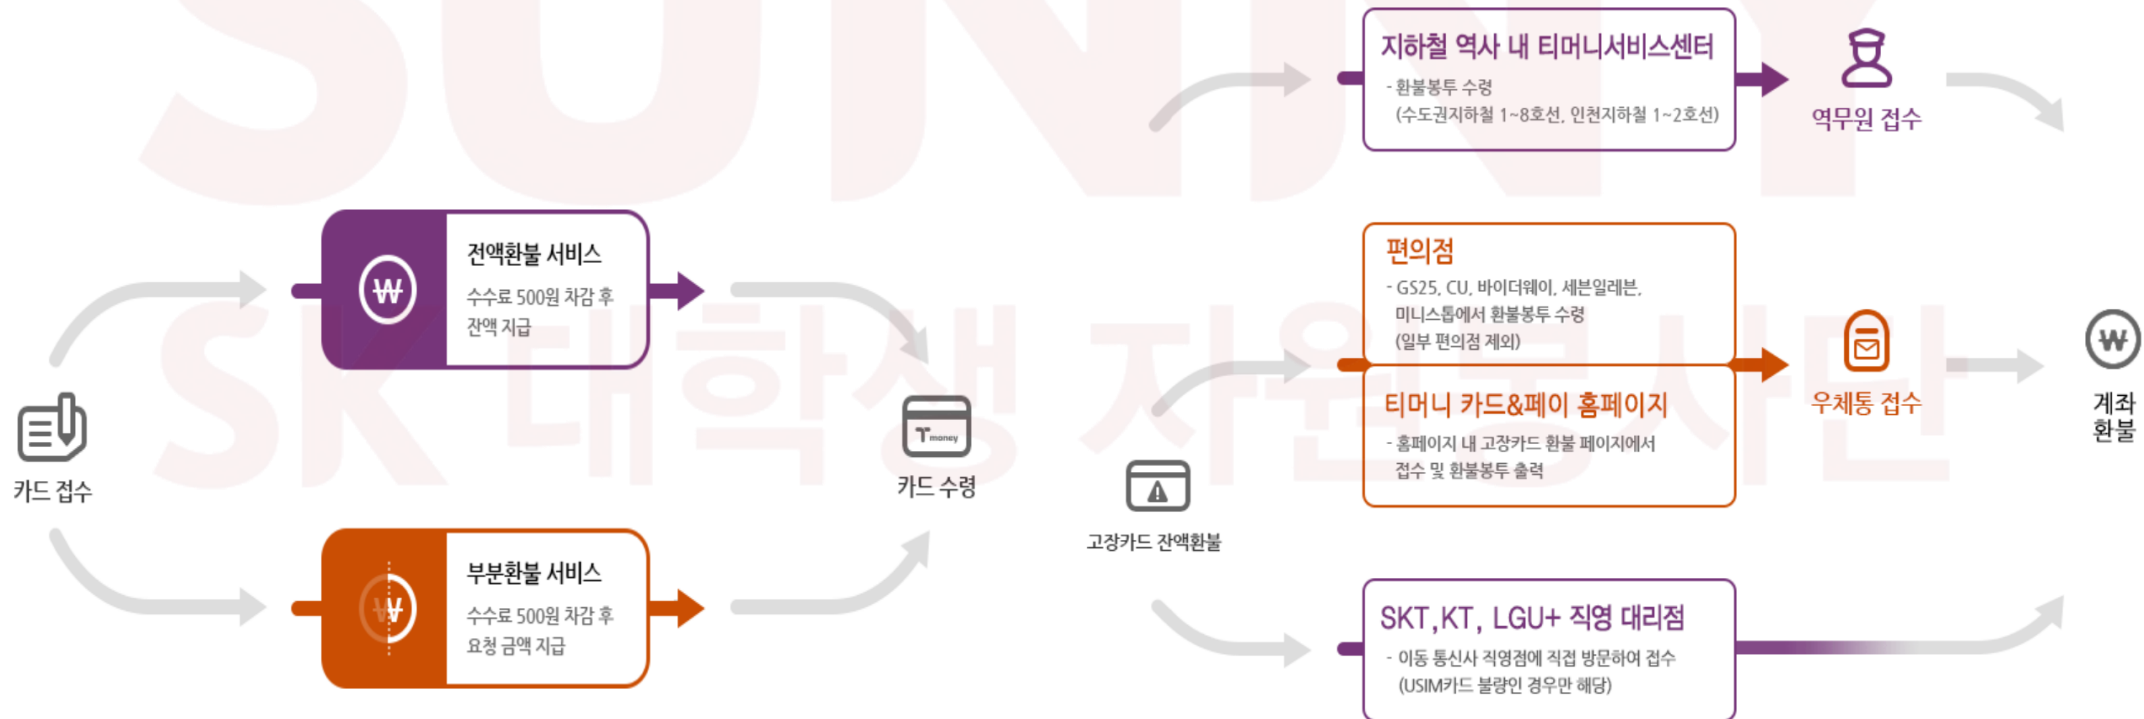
SUNNY

SK 대학생 자원봉사단

카드 접수

₩

전액환불 서비스

수수료 500원 차감 후 잔액 지급

₩

부분환불 서비스

수수료 500원 차감 후 요청 금액 지급

T money

카드 수령

고장카드 잔액환불

지하철 역사 내 티머니서비스센터

- 환불봉투 수령 (수도권지하철 1~8호선, 인천지하철 1~2호선)

역무원 접수

편의점

- GS25, CU, 바이더웨이, 세븐일레븐, 미니스톱에서 환불봉투 수령 (일부 편의점 제외)

티머니 카드&페이 홈페이지

- 홈페이지 내 고장카드 환불 페이지에서 접수 및 환불봉투 출력

우체통 접수

₩

계좌 환불

SKT, KT, LGU+ 직영 대리점

- 이동 통신사 직영점에 직접 방문하여 접수 (USIM카드 불량인 경우만 해당)